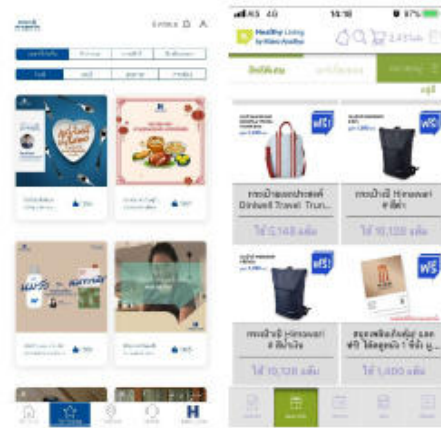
4G
14:18
87%
Healthy Living by Krungthai
ฟรี
ฟรี
กระเป๋าอเนกประสงค์ Dinkwell Travel Trun...
กระเป๋าเป้ Hinowari สีดำ
ใช้ 5,148 แต้ม
ใช้ 10,128 แต้ม
ฟรี
ฟรี
กระเป๋าเป้ Hinowari สีน้ำเงิน
ใช้ 10,128 แต้ม
ใช้ 1,400 แต้ม